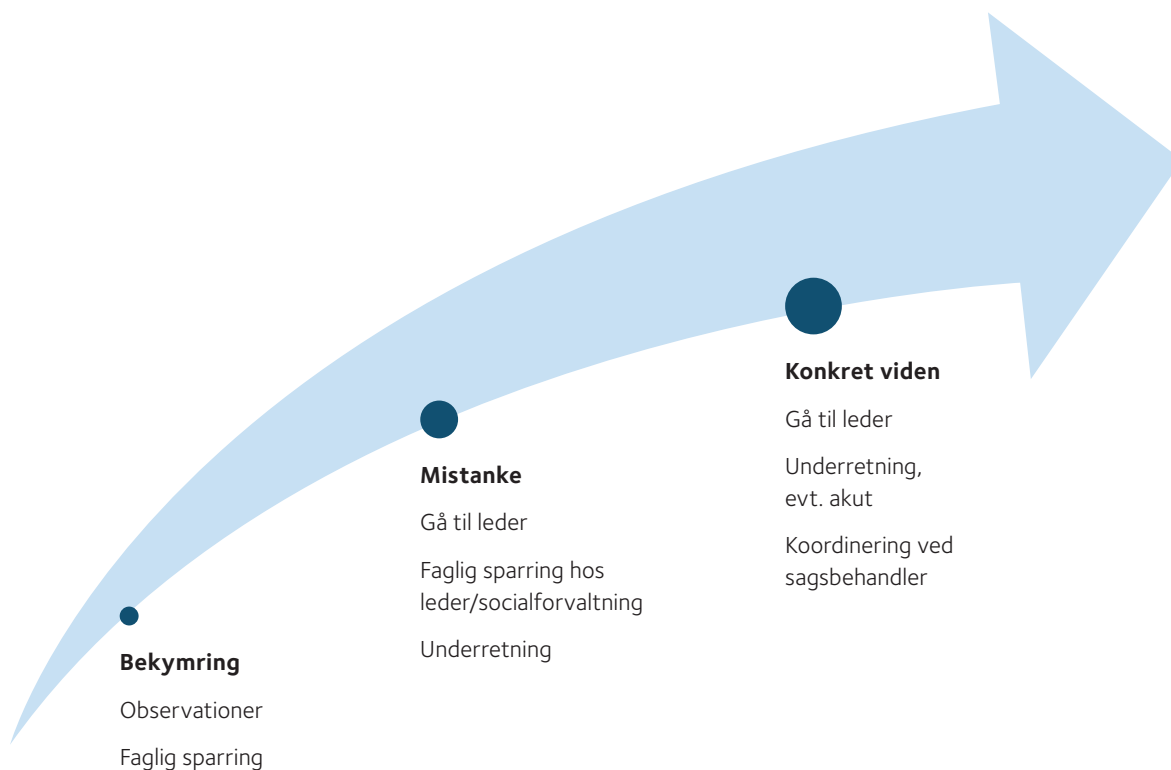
Bekymring

Observationer

Faglig sparring

Mistanke

Gå til leder

Faglig sparring hos leder/socialforvaltning

Underretning

Konkret viden

Gå til leder

Underretning, evt. akut

Koordinering ved sagsbehandler